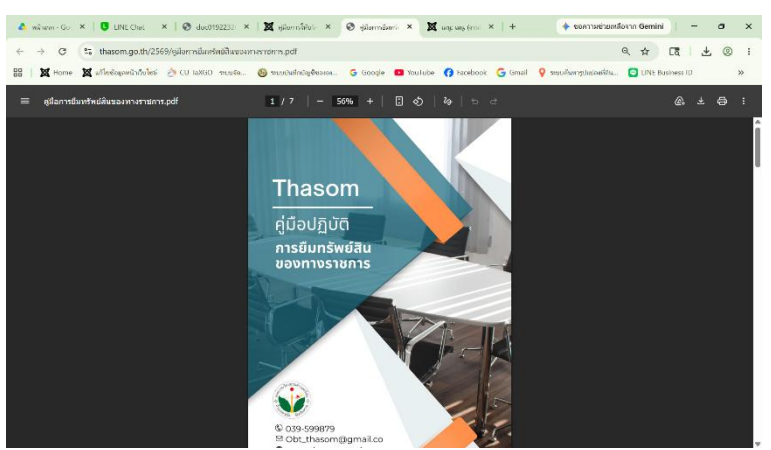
หน้าแรก - Go × | LINE Chat × | dlvc0192231 × | คู่มือการใช้บริ × | คู่มือการยืมทรั × | แผนฯ แผนฯ ปีงบ × | +

ขอความช่วยเหลือจาก Gemini

thasom.go.th/2569/คู่มือการยืมทรัพย์สินของทางราชการ.pdf

Home | ค้าไฟข้อมูลหน้าเว็บไซต์ | CU IoXGO ระบบจัด... | ระบบบันทึกบัญชีขององ... | Google | YouTube | Facebook | Gmail | ระบบค้นหาภูมิประเทศข้อมูล... | LINE Business ID

คู่มือการยืมทรัพย์สินของทางราชการ.pdf

1 / 7 | — 56% +

Thasom

คู่มือปฏิบัติ

การยืมทรัพย์สิน ของทางราชการ

039-599879
Obt_thasom@gmail.co